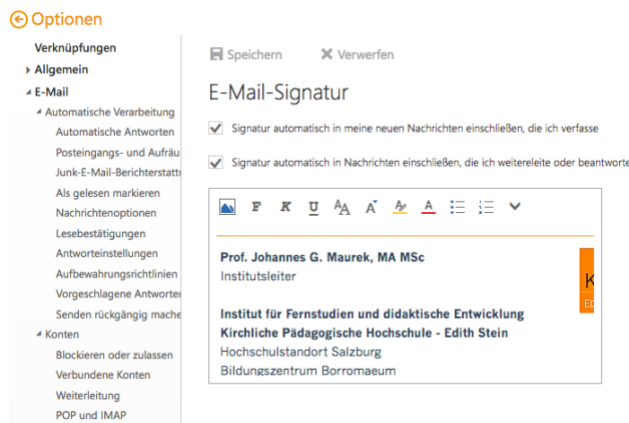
Optionen

Verknüpfungen
Allgemein
E-Mail
Automatische Verarbeitung
Automatische Antworten
Posteingangs- und Aufräu
Junk-E-Mail-Berichterstatt
Als gelesen markieren
Nachrichtenoptionen
Lesebestätigungen
Antworteinstellungen
Aufbewahrungsrichtlinien
Vorgeschlagene Antworter
Senden rückgängig mache
Konten
Blockieren oder zulassen
Verbundene Konten
Weiterleitung
POP und IMAP

Speichern
Verwerfen

E-Mail-Signatur

Signatur automatisch in meine neuen Nachrichten einschließen, die ich verfasse

Signatur automatisch in Nachrichten einschließen, die ich weiterleite oder beantworte

F K U A A A A

Prof. Johannes G. Maurek, MA MSc
Institutsleiter

Institut für Fernstudien und didaktische Entwicklung
Kirchliche Pädagogische Hochschule - Edith Stein
Hochschulstandort Salzburg
Bildungszentrum Borromaeum